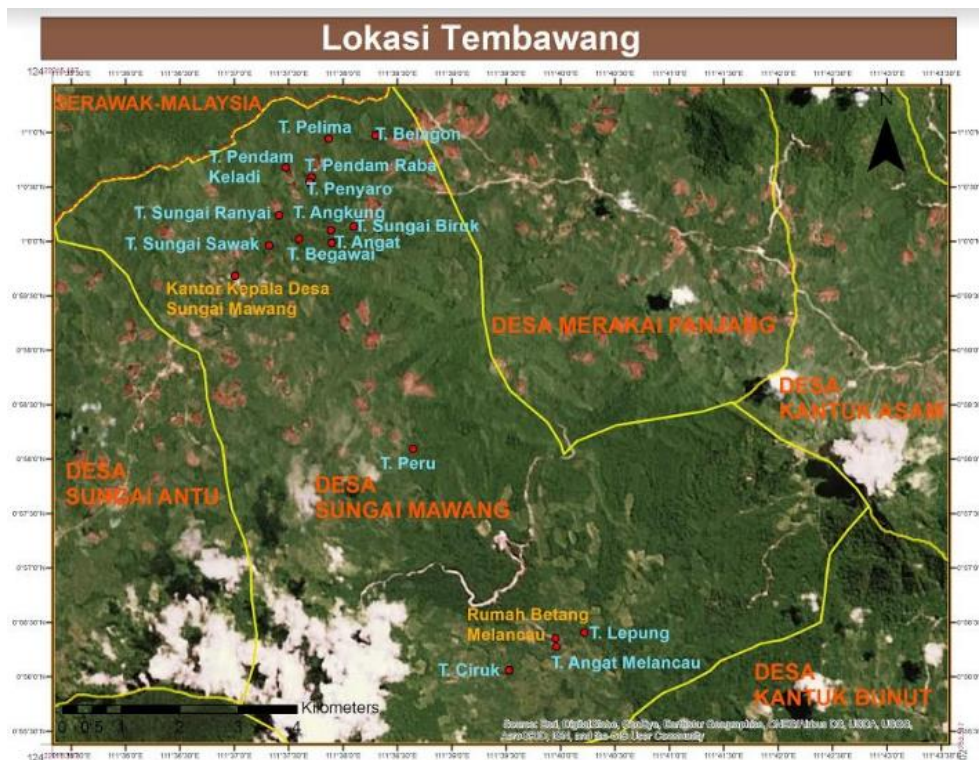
Lokasi Tembawang

SERAWAK-MALAYSIA

T. Pelima
T. Belagon
T. Pendam Keladi
T. Pendam Raba
T. Penyaro
T. Sungai Ranyai
T. Angkung
T. Sungai Biruk
T. Sungai Sawak
T. Angat
T. Begawai
Kantor Kepala Desa Sungai Mawang

DESA MERAKAI PANJANG
DESA KANTUK ASAM
T. Peru
DESA SUNGAI ANTU
DESA SUNGAI MAWANG

Rumah Betang Melancau
T. Lepung
T. Ciruk
T. Angat Melancau
DESA KANTUK BUNUT

0 0.5 1 2 3 4
Kilometers

Source: Esri, DigitalGlobe, GeoEye, Earthstar Geographics, CNES/Airbus DS, USDA, USGS, AeroGRID, IGN, and the GIS User Community

111°35'30"E 111°36'0"E 111°36'30"E 111°37'0"E 111°37'30"E 111°38'0"E 111°38'30"E 111°39'0"E 111°39'30"E 111°40'0"E 111°40'30"E 111°41'0"E 111°41'30"E 111°42'0"E 111°42'30"E 111°43'0"E 111°43'30"E

1°1'0"N 1°0'30"N 1°0'0"N 0°59'30"N 0°59'0"N 0°58'30"N 0°58'0"N 0°57'30"N 0°57'0"N 0°56'30"N 0°56'0"N 0°55'30"N